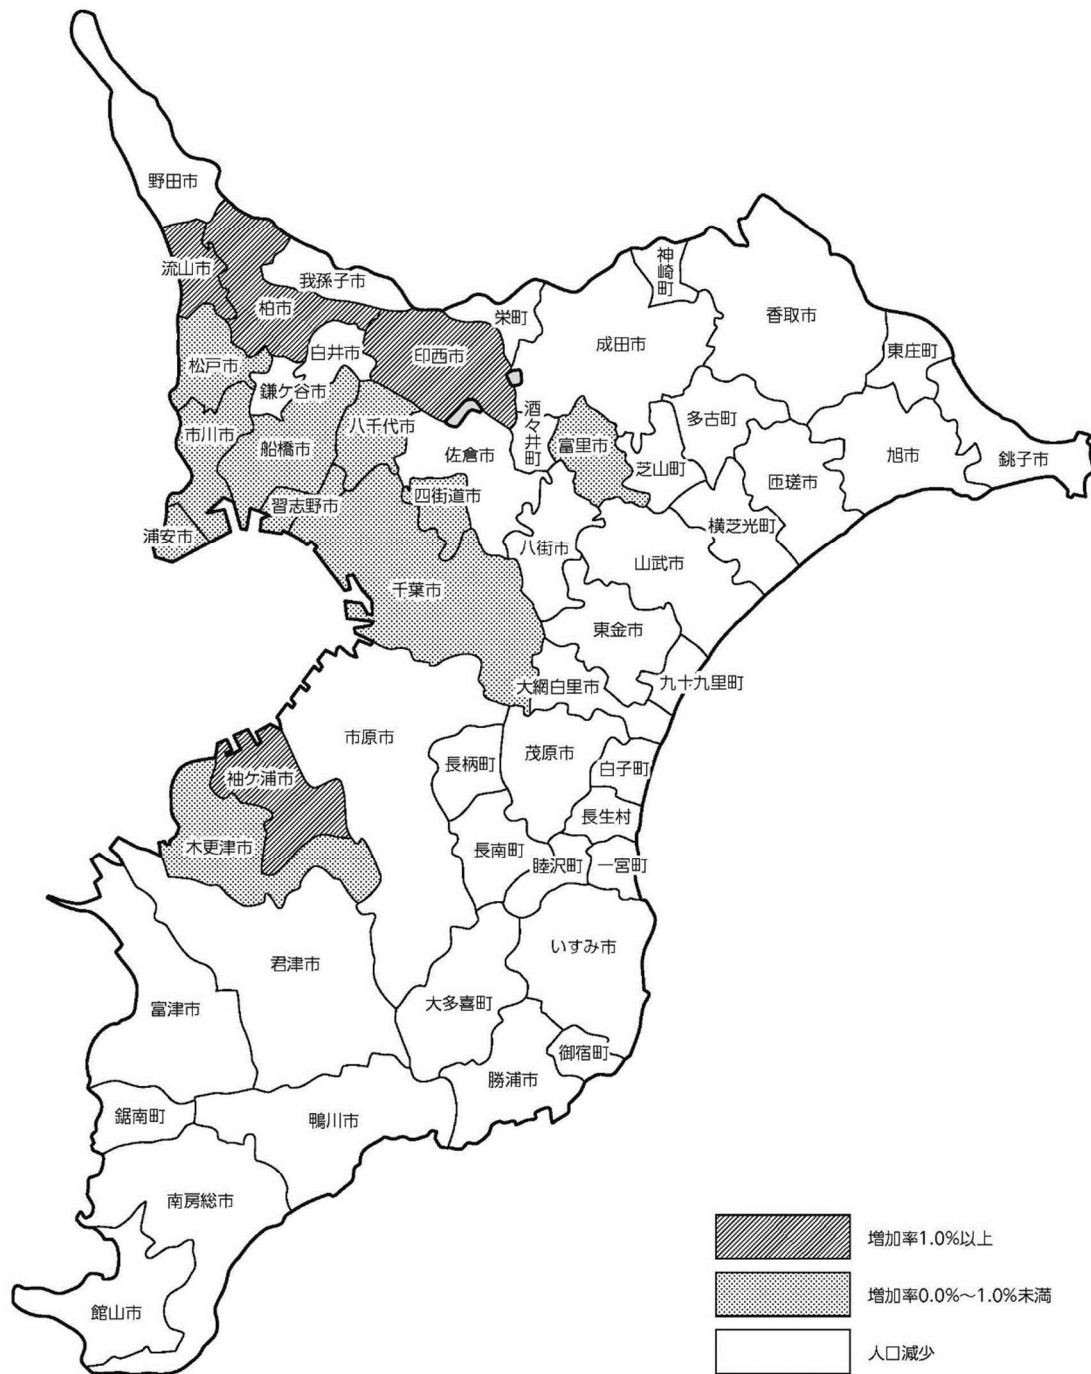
野田市
流山市
柏市
我孫子市
神崎町
香取市
栄町
成田市
松戸市
白井市
印西市
東庄町
鎌ケ谷市
酒々井町
多古町
市川市
船橋市
八千代市
佐倉市
富里市
芝山町
匝瑳市
旭市
銚子市
習志野市
四街道市
横芝光町
浦安市
八街市
山武市
千葉市
東金市
大網白里市
九十九里町
市原市
長柄町
茂原市
白子町
袖ケ浦市
長生村
木更津市
長南町
睦沢町
一宮町
いすみ市
君津市
富津市
大多喜町
御宿町
勝浦市
鋸南町
鴨川市
南房総市
館山市
増加率1.0%以上
増加率0.0%～1.0%未満
人口減少